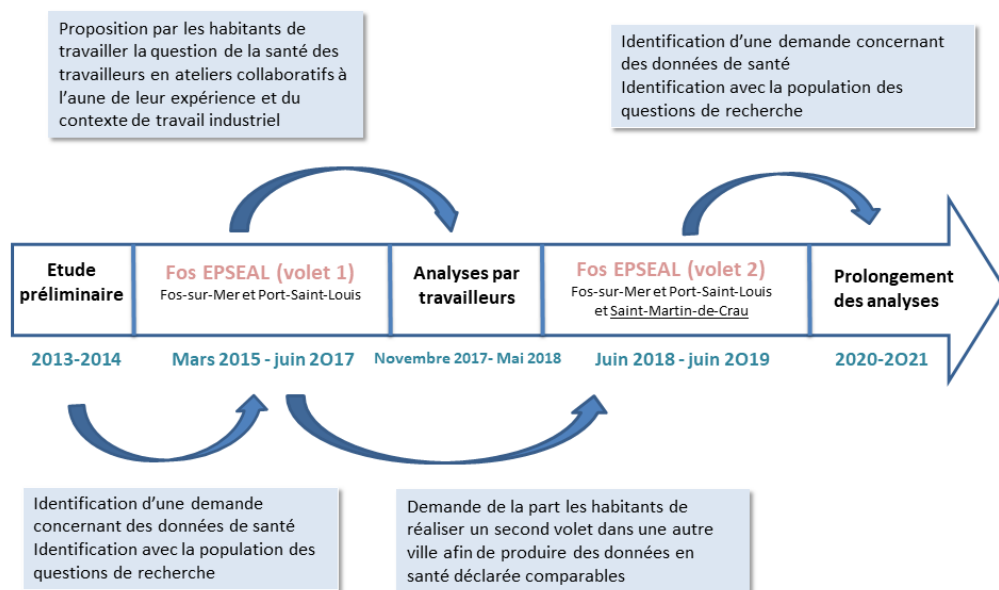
Proposition par les habitants de travailler la question de la santé des travailleurs en ateliers collaboratifs à l'aune de leur expérience et du contexte de travail industriel

Identification d'une demande concernant des données de santé
Identification avec la population des questions de recherche

Etude préliminaire

2013-2014

Fos EPSEAL (volet 1)
Fos-sur-Mer et Port-Saint-Louis

Mars 2015 - juin 2O17

Analyses par travailleurs

Novembre 2017- Mai 2018

Fos EPSEAL (volet 2)
Fos-sur-Mer et Port-Saint-Louis et Saint-Martin-de-Crau

Juin 2018 - juin 2O19

Prolongement des analyses

2020-2O21

Identification d'une demande concernant des données de santé
Identification avec la population des questions de recherche

Demande de la part les habitants de réaliser un second volet dans une autre ville afin de produire des données en santé déclarée comparables